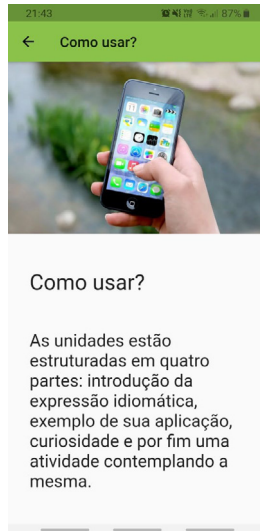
21:43 87%

←  Como usar?

Como usar?

As unidades estão estruturadas em quatro partes: introdução da expressão idiomática, exemplo de sua aplicação, curiosidade e por fim uma atividade contemplando a mesma.